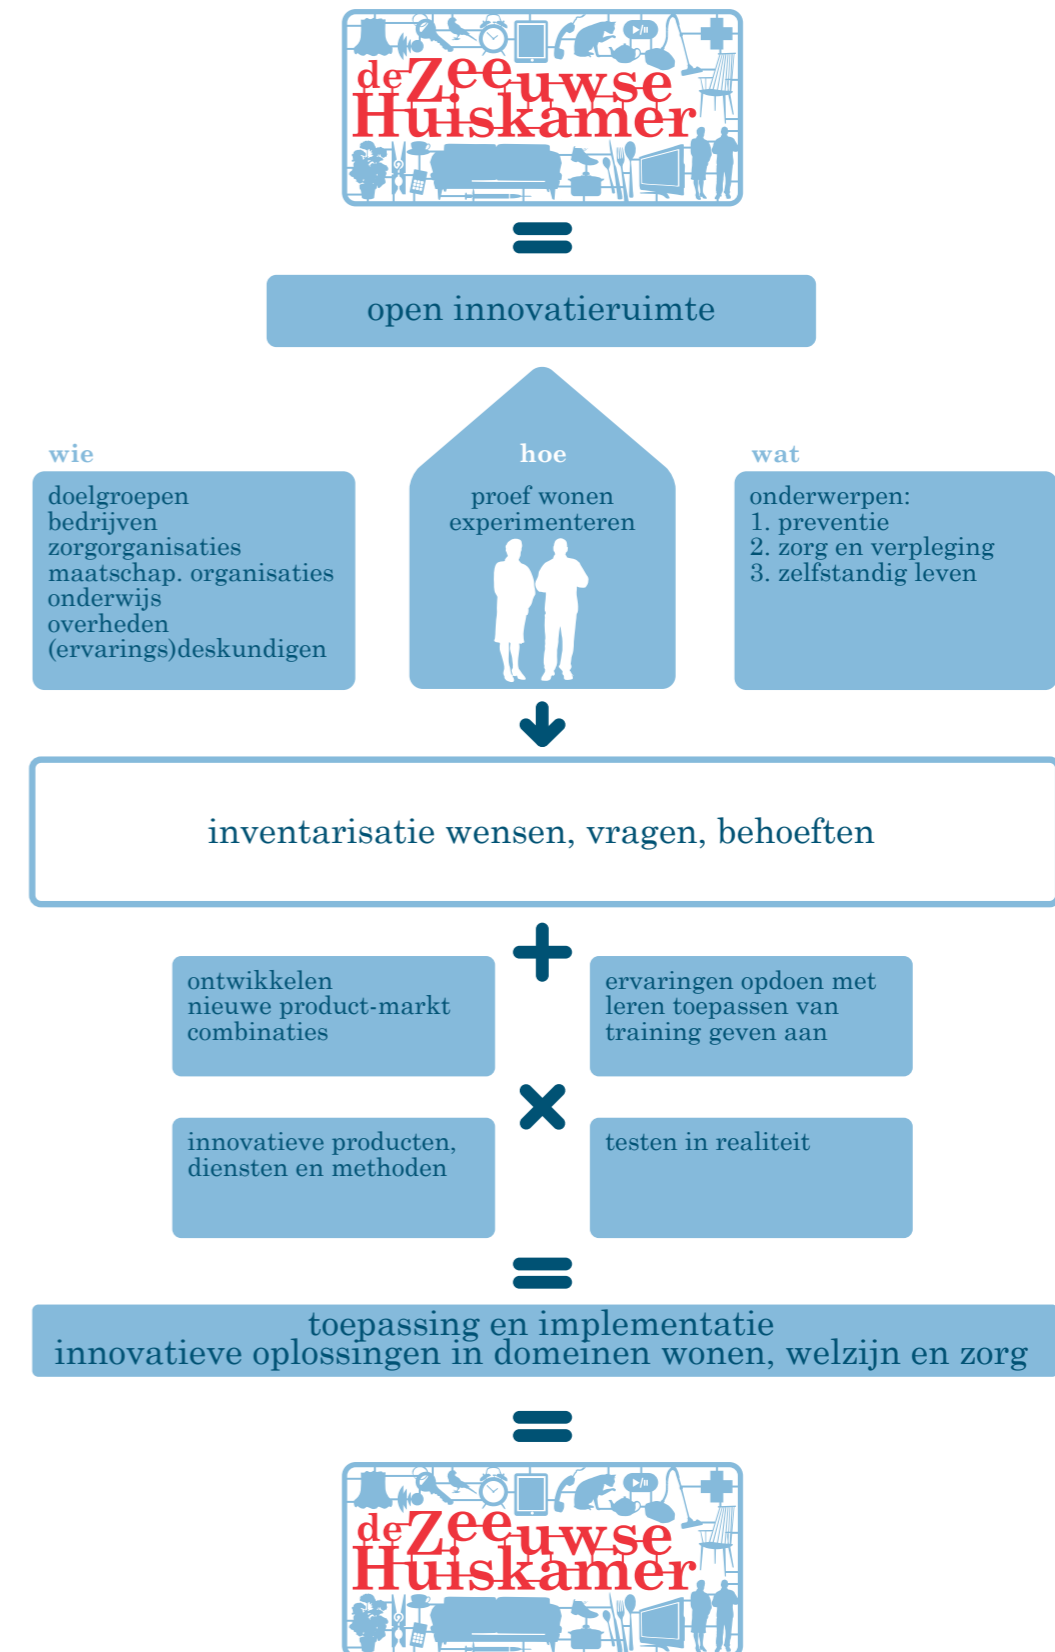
deZeeuwse Huiskamer

open innovatieruimte

wie

doelgroepen
bedrijven
zorgorganisaties
maatschap. organisaties
onderwijs
overheden
(ervarings)deskundigen

hoe

proef wonen
experimenteren

wat

onderwerpen:
1. preventie
2. zorg en verpleging
3. zelfstandig leven

inventarisatie wensen, vragen, behoeften

ontwikkelen
nieuwe product-markt
combinaties

ervaringen opdoen met
leren toepassen van
training geven aan

innovatieve producten,
diensten en methoden

testen in realiteit

toepassing en implementatie
innovatieve oplossingen in domeinen wonen, welzijn en zorg

deZeeuwse Huiskamer